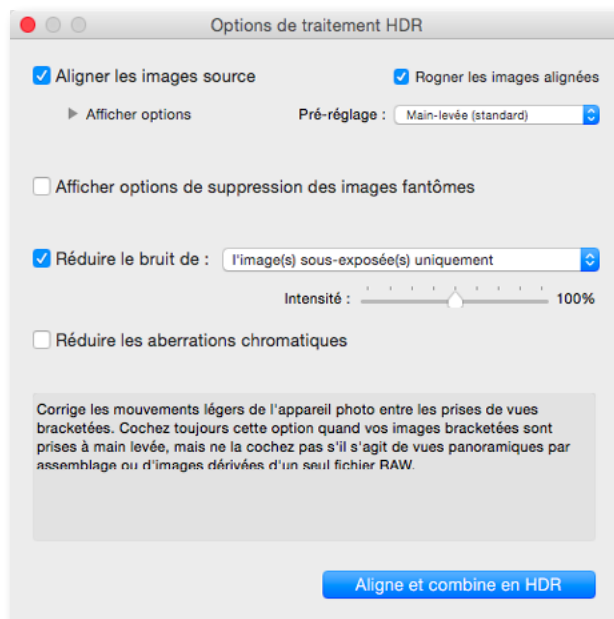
Options de traitement HDR

Aligner les images source

Rogner les images alignées

Afficher options

Pré-réglage : Main-levée (standard)

Afficher options de suppression des images fantômes

Réduire le bruit de : l'image(s) sous-exposée(s) uniquement

Intensité : 100%

Réduire les aberrations chromatiques

Corrige les mouvements légers de l'appareil photo entre les prises de vues bracketées. Cochez toujours cette option quand vos images bracketées sont prises à main levée, mais ne la cochez pas s'il s'agit de vues panoramiques par assemblage ou d'images dérivées d'un seul fichier RAW.

Aligne et combine en HDR